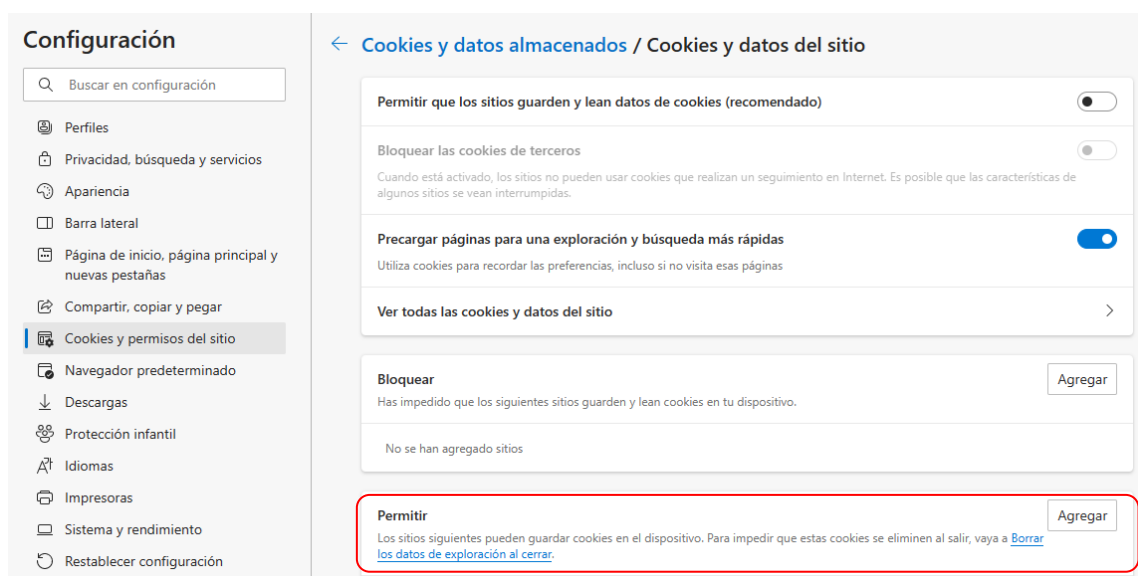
Configuración

Buscar en configuración

Perfiles
Privacidad, búsqueda y servicios
Apariencia
Barra lateral
Página de inicio, página principal y nuevas pestañas
Compartir, copiar y pegar
Cookies y permisos del sitio
Navegador predeterminado
Descargas
Protección infantil
Idiomas
Impresoras
Sistema y rendimiento
Restablecer configuración

← Cookies y datos almacenados / Cookies y datos del sitio

Permitir que los sitios guarden y lean datos de cookies (recomendado)

Bloquear las cookies de terceros
Cuando está activado, los sitios no pueden usar cookies que realizan un seguimiento en Internet. Es posible que las características de algunos sitios se vean interrumpidas.

Precargar páginas para una exploración y búsqueda más rápidas
Utiliza cookies para recordar las preferencias, incluso si no visita esas páginas

Ver todas las cookies y datos del sitio

Bloquear
Has impedido que los siguientes sitios guarden y lean cookies en tu dispositivo.
Agregar

No se han agregado sitios

Permitir
Los sitios siguientes pueden guardar cookies en el dispositivo. Para impedir que estas cookies se eliminen al salir, vaya a Borrar los datos de exploración al cerrar.
Agregar